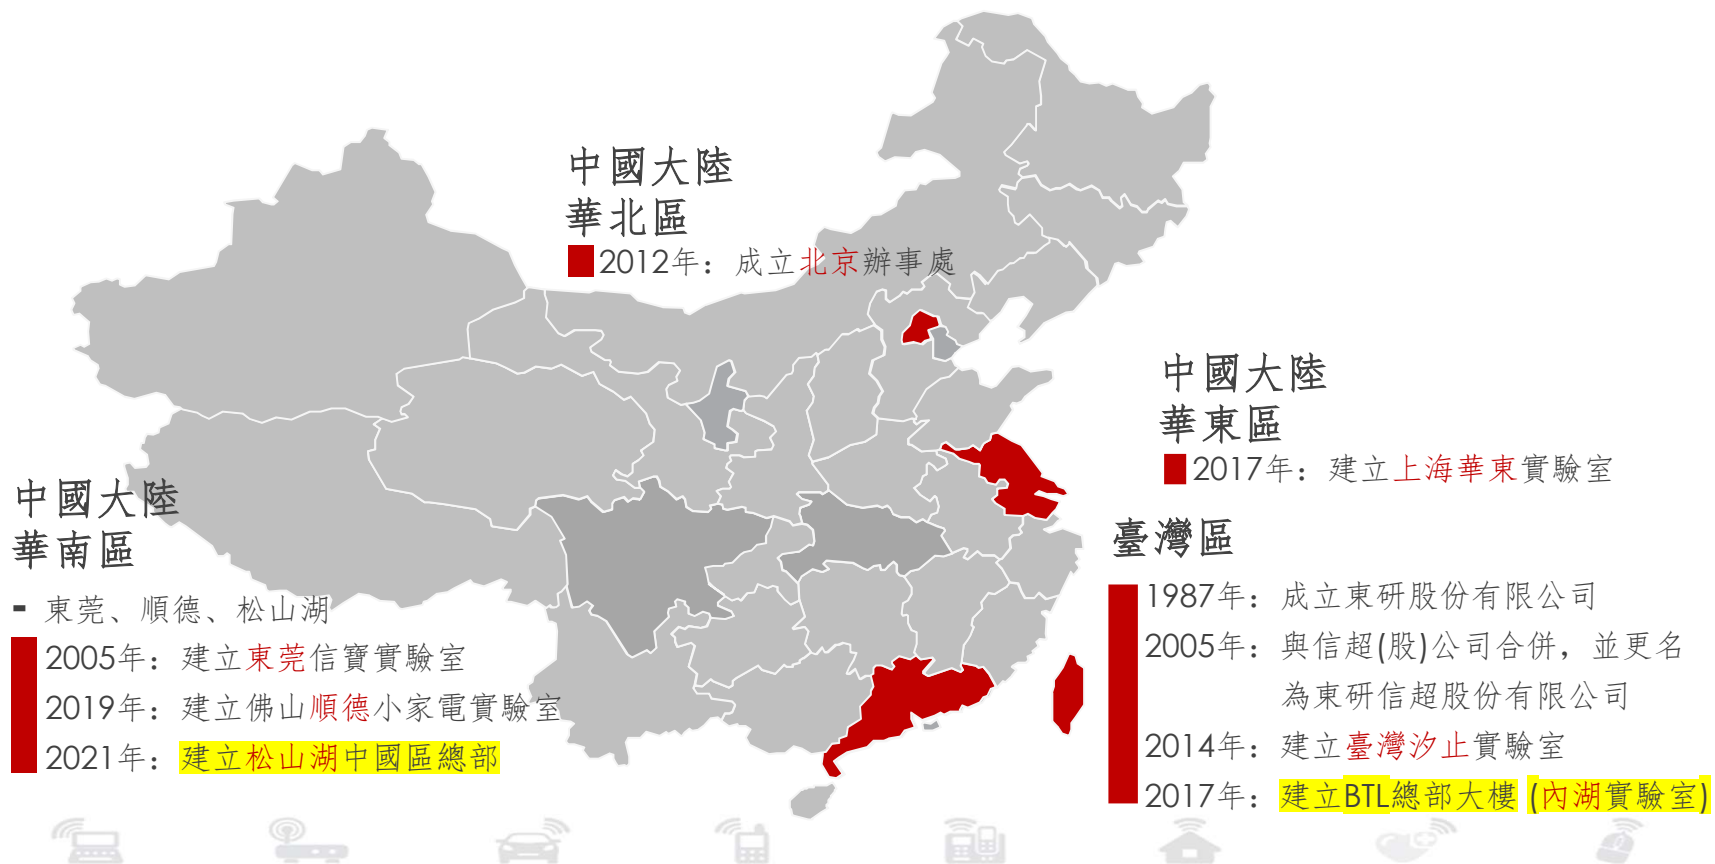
中國大陸
華北區
2012年：成立北京辦事處

中國大陸
華東區
2017年：建立上海華東實驗室

中國大陸
華南區
- 東莞、順德、松山湖
2005年：建立東莞信寶實驗室
2019年：建立佛山順德小家電實驗室
2021年：建立松山湖中國區總部

臺灣區
1987年：成立東研股份有限公司
2005年：與信超(股)公司合併，並更名為東研信超股份有限公司
2014年：建立臺灣汐止實驗室
2017年：建立BTL總部大樓 (內湖實驗室)